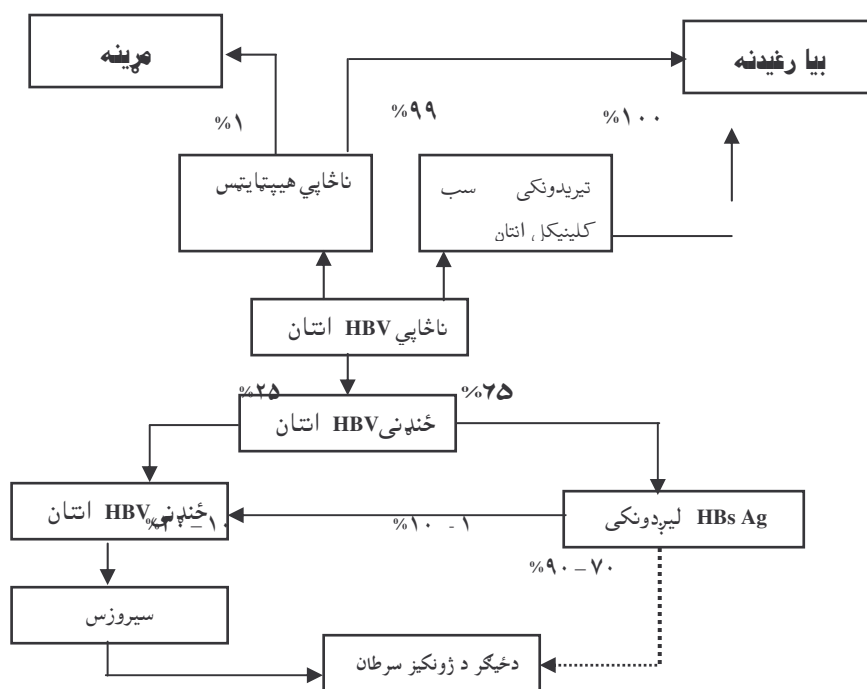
مړینه

بیا رغیدنه

%۱

%۹۹

%۱۰۰

ناڅاپي هیپټایټس

تیریدونکی سب کلینیکل انتان

ناڅاپي HBV انتان

%۲۵

%۷۵

ځنډنی HBV انتان

ځنډنی HBV انتان

HBs Ag لیږدونکی

%۱۰ - ۱

%۹۰ – ۷۰

سیروزس

دځیګر د ژونکیز سرطان